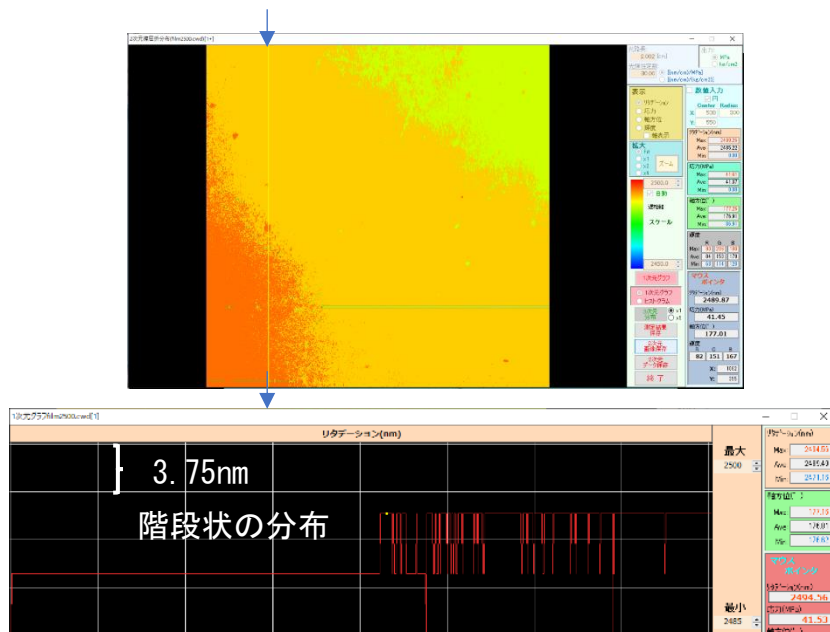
2次元複屈折分布(Mm2500.cwd)[1+]

光弾性係数
0.002 [/nm]
応力変換係数
30.00
[km/cm2/MPa]
[km/cm2/(kgf/cm2)]
単位
MPa
kgf/cm2

表示
リタデーション
応力
軸方位
傾度
軸表示

数値入力
円
Center Radius
X: 500 300
Y: 550

リタデーション(nm)
Max: 2498.58
Ave: 2495.22
Min: 0.00

応力(MPa)
Max: 41.41
Ave: 41.37
Min: 0.00

軸方位(°)
Max: 177.75
Ave: 176.91
Min: 89.3

拡大
1/4
x1
x2
x4
ズーム

2500.0
自動
連続値
スケール
2450.0

傾度
R G B
Max: 113 208 167
Ave: 84 153 178
Min: 82 151 167

マウス ポインタ
リタデーション(nm)
2489.87
応力(MPa)
41.45
軸方位(°)
177.01
傾度
82 151 167
X: 1002
Y: 155

1次元グラフ
1次元グラフ
ヒストグラム
3次元分布
x1
x4
測定結果保存
2次元画像保存
3次元データ保存
終了

1次元グラフ(Mm2500.cwd[1])
リタデーション(nm)
3.75nm
階段状の分布
最大
2500
最小
2485

リタデーション(nm)
Max: 2494.55
Ave: 2485.40
Min: 2471.15

軸方位(°)
Max: 177.13
Ave: 176.87
Min: 176.63

マウス ポインタ
リタデーション(nm)
2494.56
応力(MPa)
41.53
軸方位(°)